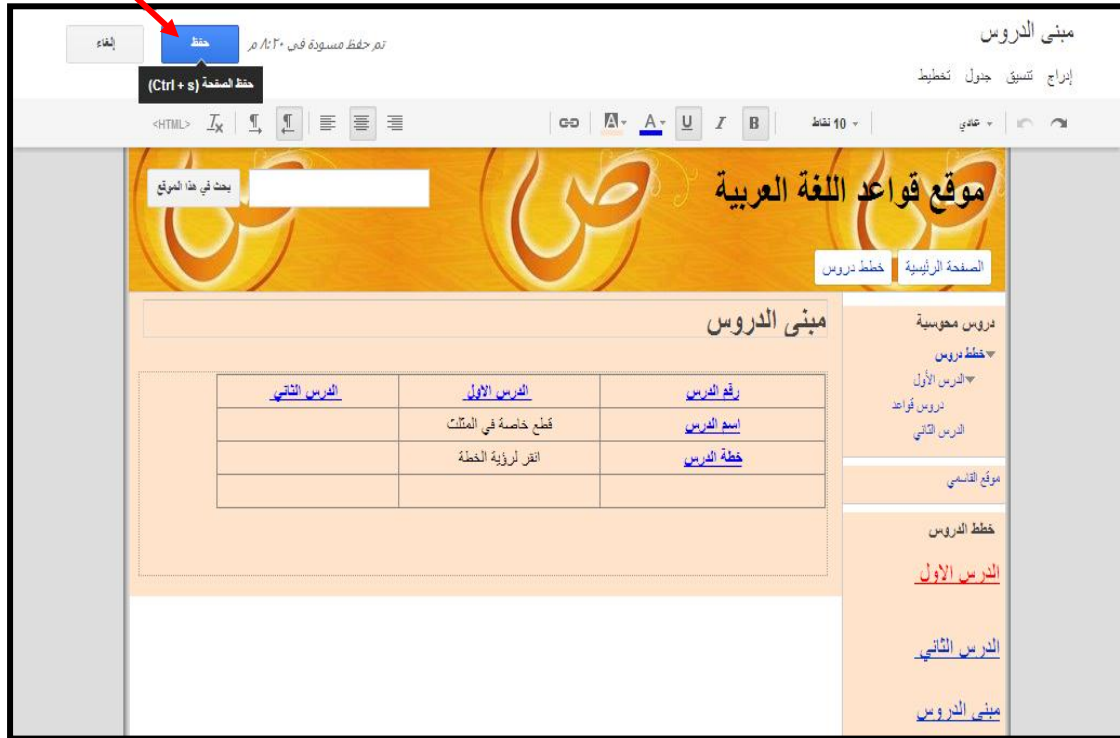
مبنى الدروس

إدراج تنسيق جدول تخطيط

تم حفظ مسودة في ٢٠:٨ م

حفظ

إلغاء

حفظ الصفحة (Ctrl + s)

عادي

10 نقاط

B I U A

<HTML>

موقع قواعد اللغة العربية

بحث في هذا الموقع

الصفحة الرئيسية

خطط دروس

مبنى الدروس

| رقم الدرس | الدرس الاول | الدرس الثاني |
|---|---|---|
| اسم الدرس | قطع خاصة في المثلث | |
| خطة الدرس | انقر لرؤية الخطة | |
| | | |

دروس محوسبة

خطط دروس

الدرس الأول

دروس قواعد

الدرس الثاني

موقع القاسمي

خطط الدروس

الدرس الاول

الدرس الثاني

مبنى الدروس